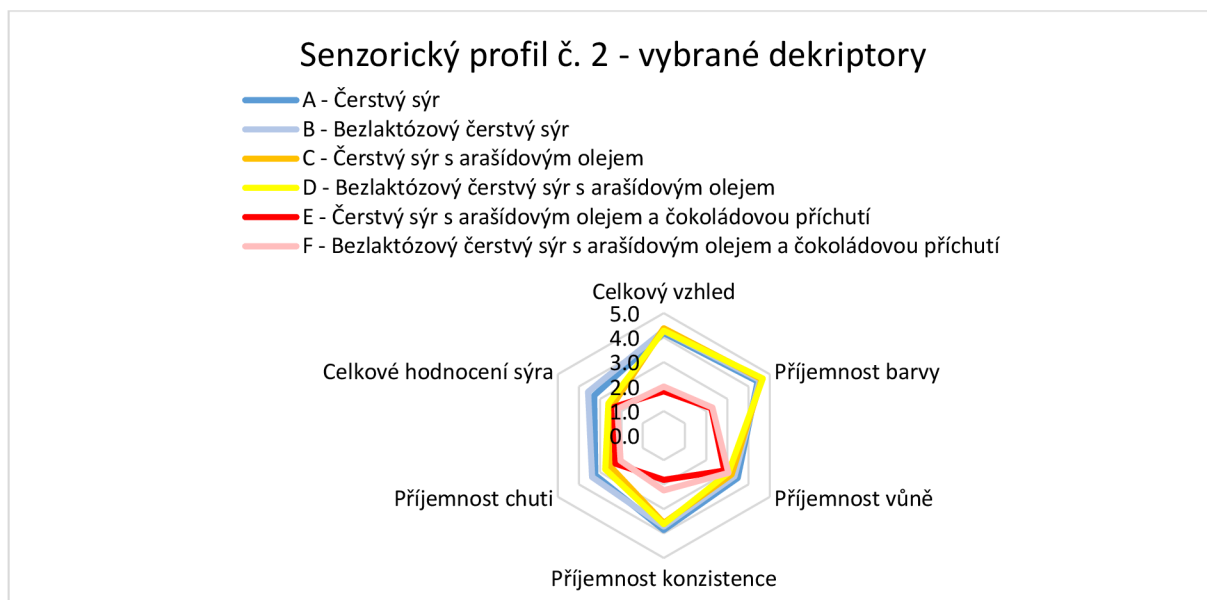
Senzorický profil č. 2 - vybrané dekriptory

A - Čerstvý sýr
B - Bezlaktózový čerstvý sýr
C - Čerstvý sýr s arašídovým olejem
D - Bezlaktózový čerstvý sýr s arašídovým olejem
E - Čerstvý sýr s arašídovým olejem a čokoládovou příchutí
F - Bezlaktózový čerstvý sýr s arašídovým olejem a čokoládovou příchutí

Celkový vzhled
5.0
4.0
3.0
2.0
1.0
0.0
Příjemnost barvy
Příjemnost vůně
Příjemnost konzistence
Příjemnost chuti
Celkové hodnocení sýra